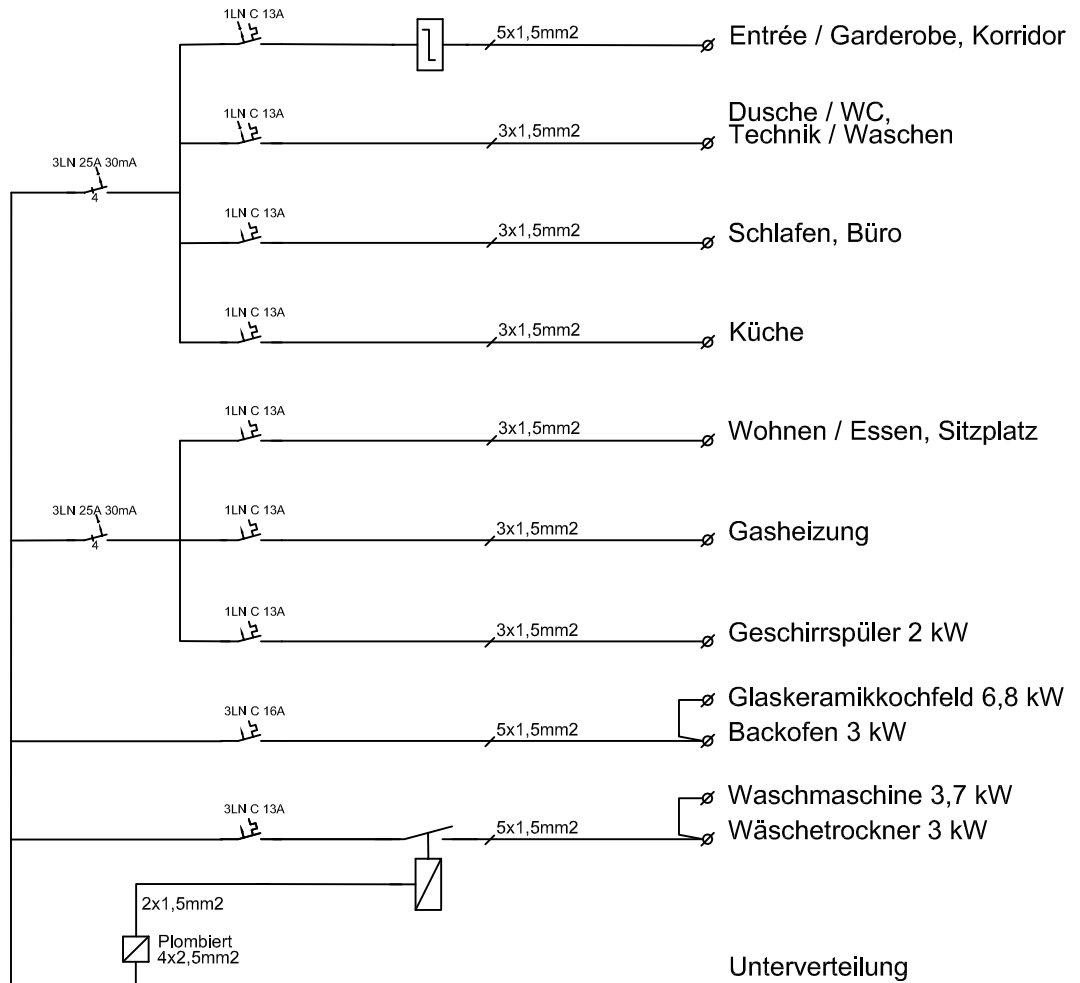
3LN 25A 30mA
4

1LN C 13A
5x1,5mm2
Entrée / Garderobe, Korridor

1LN C 13A
3x1,5mm2
Dusche / WC, Technik / Waschen

1LN C 13A
3x1,5mm2
Schlafen, Büro

1LN C 13A
3x1,5mm2
Küche

3LN 25A 30mA
4

1LN C 13A
3x1,5mm2
Wohnen / Essen, Sitzplatz

1LN C 13A
3x1,5mm2
Gasheizung

1LN C 13A
3x1,5mm2
Geschirrspüler 2 kW

3LN C 16A
5x1,5mm2
Glaskeramikkochfeld 6,8 kW
Backofen 3 kW

3LN C 13A
5x1,5mm2
Waschmaschine 3,7 kW
Wäschetrockner 3 kW

2x1,5mm2
Plombiert
4x2,5mm2

Unterverteilung